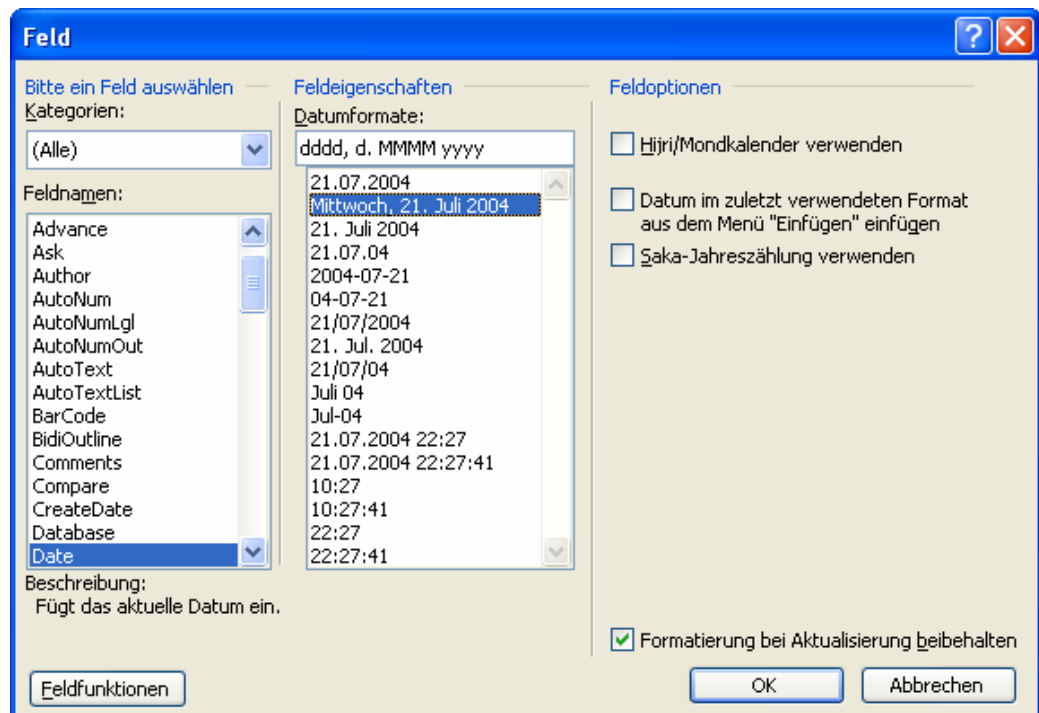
Feld

Bitte ein Feld auswählen
Kategorien:
(Alle)
Feldnamen:
Advance
Ask
Author
AutoNum
AutoNumLgl
AutoNumOut
AutoText
AutoTextList
BarCode
BidiOutline
Comments
Compare
CreateDate
Database
Date

Beschreibung:
Fügt das aktuelle Datum ein.

Feldeigenschaften
Datumformate:
dddd, d. MMMM yyyy
21.07.2004
Mittwoch, 21. Juli 2004
21. Juli 2004
21.07.04
2004-07-21
04-07-21
21/07/2004
21. Jul. 2004
21/07/04
Juli 04
Jul-04
21.07.2004 22:27
21.07.2004 22:27:41
10:27
10:27:41
22:27
22:27:41

Feldoptionen
Hijri/Mondkalender verwenden
Datum im zuletzt verwendeten Format aus dem Menü "Einfügen" einfügen
Saka-Jahreszählung verwenden

Formatierung bei Aktualisierung beibehalten

Feldfunktionen
OK
Abbrechen